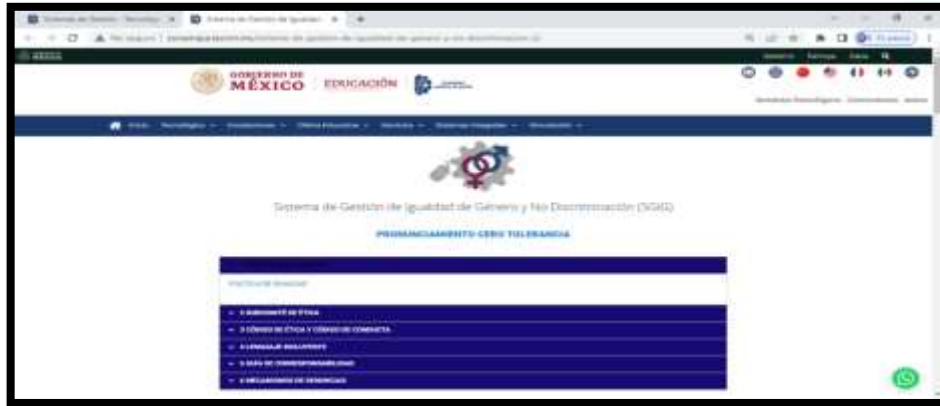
GOBIERNO DE MÉXICO EDUCACIÓN

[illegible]

Sistema de Gestión de Igualdad de Género y No Discriminación (SGIG)

PRONUNCIAMIENTO CERO TOLERANCIA

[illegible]

1 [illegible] DE ÉTICA

2 CÓDIGO DE ÉTICA Y CÓDIGO DE CONDUCTA

3 LENGUAJE INCLUYENTE

4 GUÍA DE CORRESPONSABILIDAD

5 MECANISMOS DE DENUNCIAS